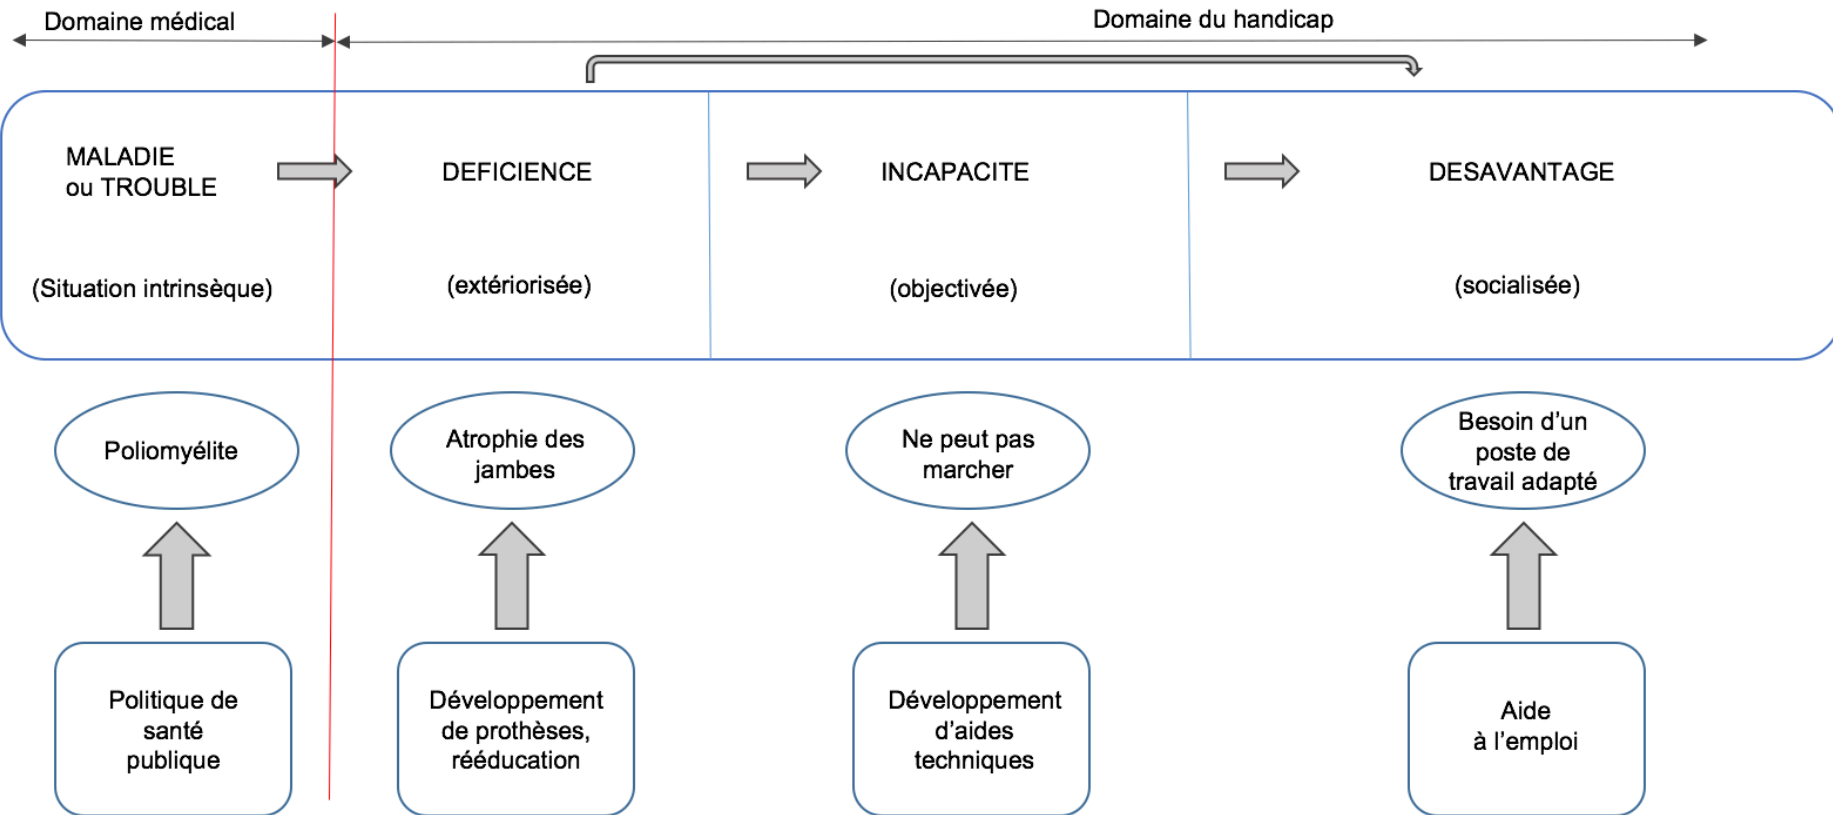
Domaine médical

Domaine du handicap

MALADIE ou TROUBLE

(Situation intrinsèque)

DEFICIENCE

(extériorisée)

INCAPACITE

(objectivée)

DESAVANTAGE

(socialisée)

Poliomyélite

Atrophie des jambes

Ne peut pas marcher

Besoin d'un poste de travail adapté

Politique de santé publique

Développement de prothèses, rééducation

Développement d'aides techniques

Aide à l'emploi